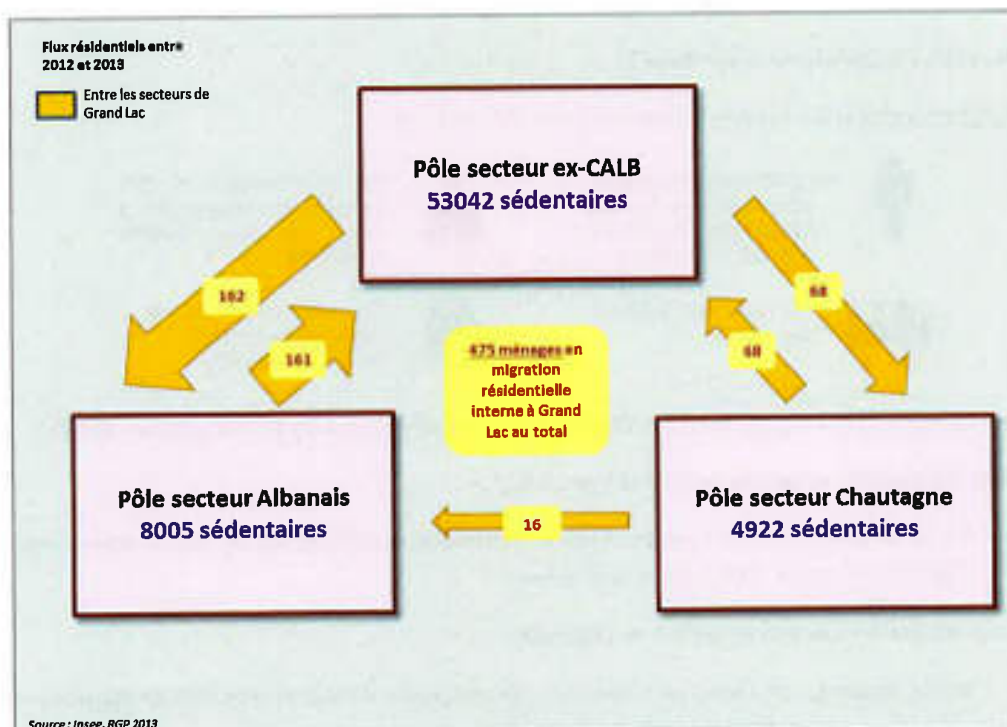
Flux résidentiels entre 2012 et 2013

Entre les secteurs de Grand Lac

Pôle secteur ex-CALB
53042 sédentaires

162

161

68

68

475 ménages en migration résidentielle interne à Grand Lac au total

Pôle secteur Albanais
8005 sédentaires

16

Pôle secteur Chautagne
4922 sédentaires

Source : Insee, RGP 2013